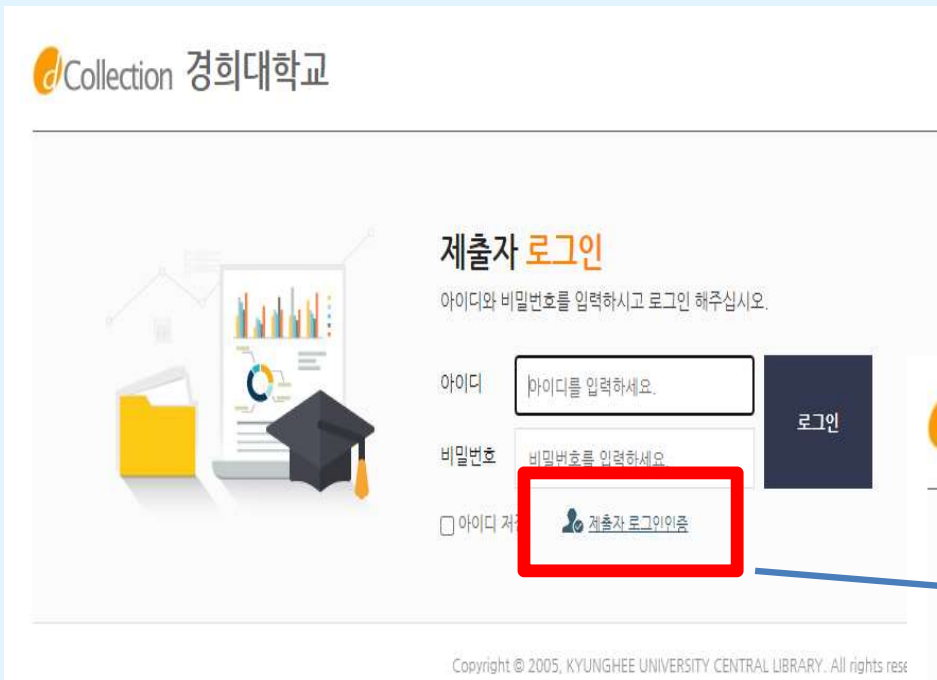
dCollection 경희대학교

제출자 로그인

아이디와 비밀번호를 입력하시고 로그인 해주십시오.

아이디 아이디를 입력하세요.

비밀번호 비밀번호를 입력하세요.

로그인

아이디 저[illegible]

제출자 로그인인증

Copyright © 2005, KYUNGHEE UNIVERSITY CENTRAL LIBRARY. All rights res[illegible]